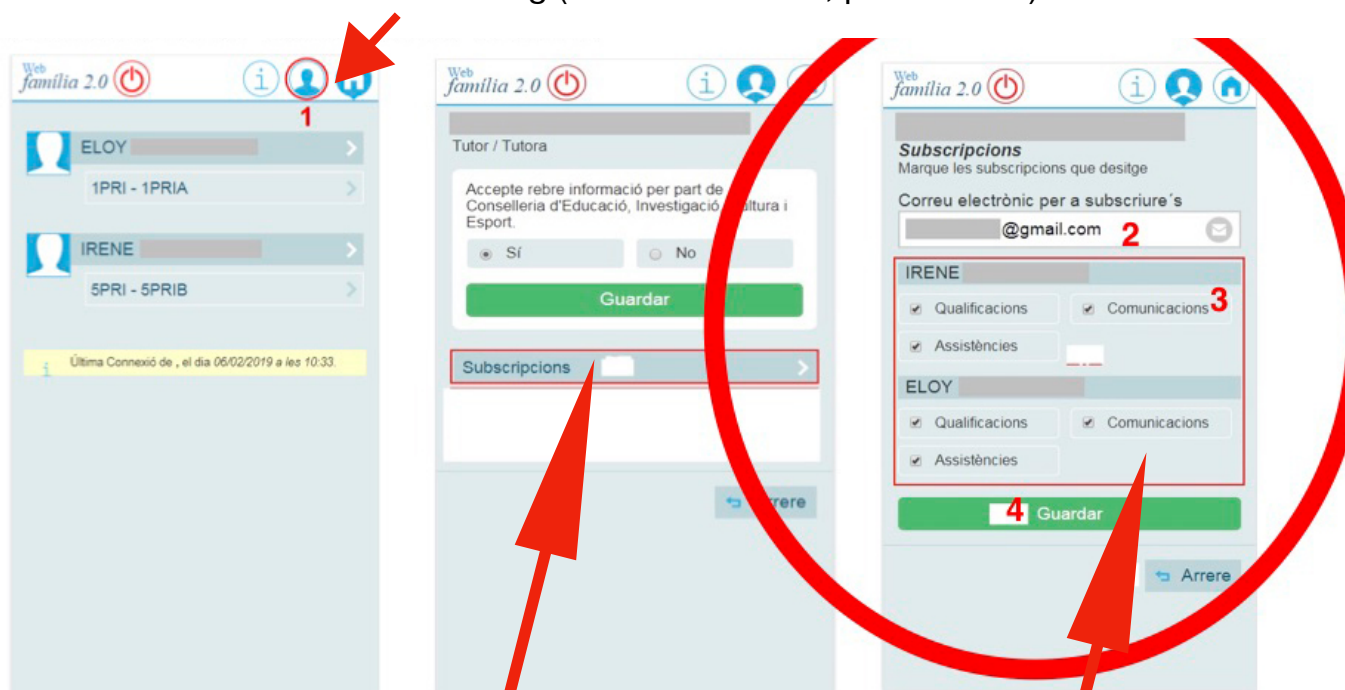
Web família 2.0

1

ELOY

1PRI - 1PRIA

IRENE

5PRI - 5PRIB

Última Connexió de , el dia 06/02/2019 a les 10:33.

Web família 2.0

Tutor / Tutora

Accepte rebre informació per part de Conselleria d'Educació, Investigació, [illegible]ultura i Esport.

Sí

No

Guardar

Subscripcions

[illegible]rrere

Web família 2.0

Subscripcions

Marque les subscripcions que desitge

Correu electrònic per a subscriure´s

@gmail.com 2

IRENE

Qualificacions

Comunicacions 3

Assistències

ELOY

Qualificacions

Comunicacions

Assistències

4 Guardar

Arrere